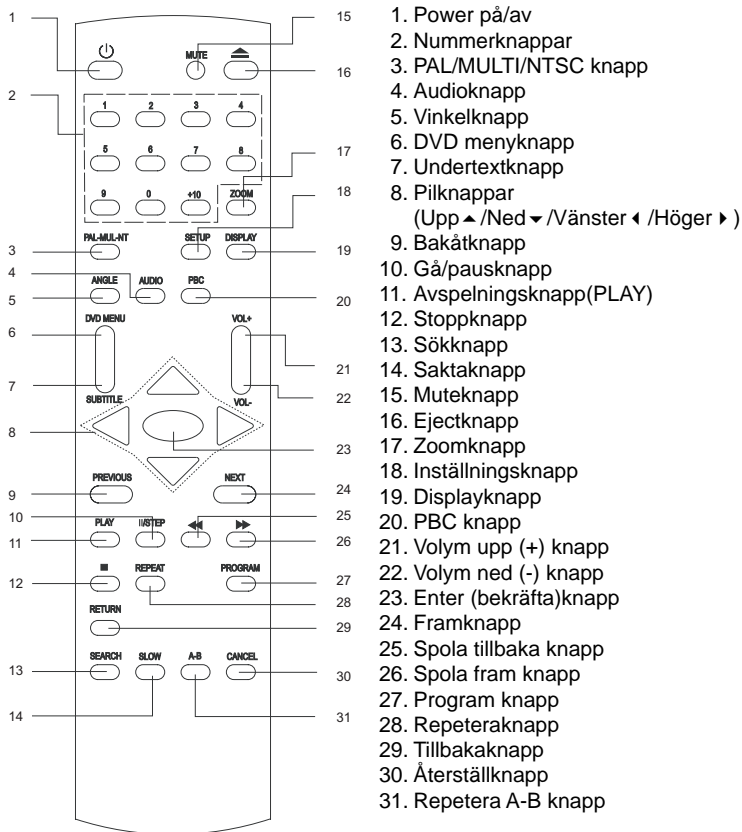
1
15
MUTE
16
2
1 2 3 4
5 6 7 8
17
9 0 +10 ZOOM
18
3 PAL-MUL-NT
SETUP DISPLAY 19
4
ANGLE AUDIO PBC
5
20
6 DVD MENU
VOL+
21
7
SUBTITLE
VOL-
22
8
23
PREVIOUS NEXT
9
24
10
25
PLAY II/STEP
11
26
12 ■ REPEAT PROGRAM 27
28
RETURN
29
13 SEARCH SLOW A-B CANCEL
30
14
31

1. Power på/av
2. Nummerknappar
3. PAL/MULTI/NTSC knapp
4. Audioknapp
5. Vinkelknapp
6. DVD menyknapp
7. Undertextknapp
8. Pilknappar (Upp ▲/Ned ▼/Vänster ◀/Höger ▶)
9. Bakåtknapp
10. Gå/pausknapp
11. Avspelningsknapp(PLAY)
12. Stoppknapp
13. Sökknapp
14. Saktaknapp
15. Muteknapp
16. Ejectknapp
17. Zoomknapp
18. Inställningsknapp
19. Displayknapp
20. PBC knapp
21. Volym upp (+) knapp
22. Volym ned (-) knapp
23. Enter (bekräfta)knapp
24. Framknapp
25. Spola tillbaka knapp
26. Spola fram knapp
27. Program knapp
28. Repeteraknapp
29. Tillbakaknapp
30. Återställknapp
31. Repetera A-B knapp